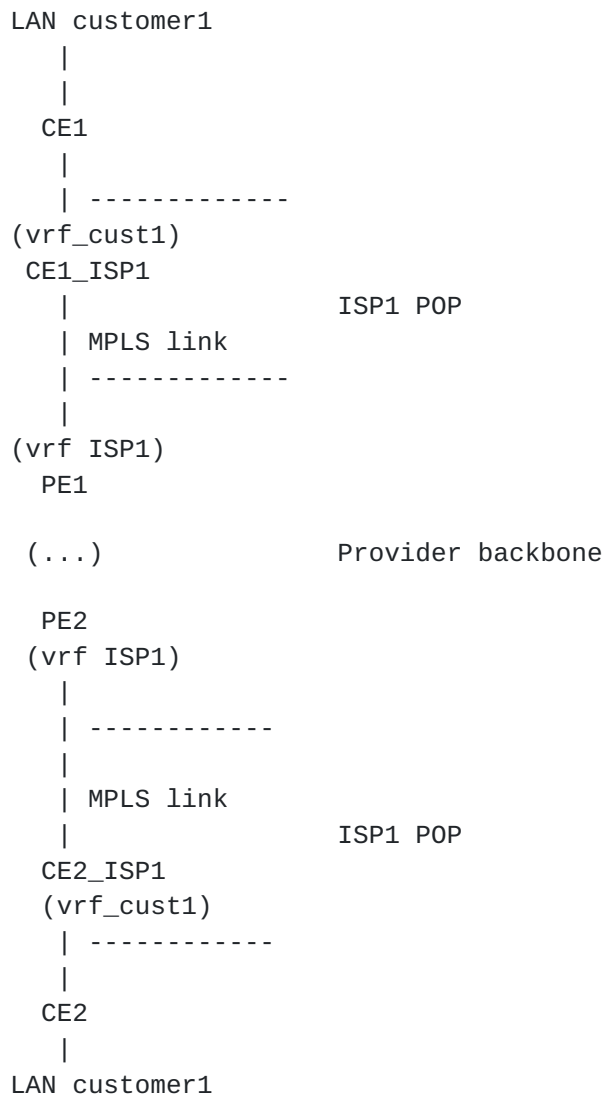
LAN customer1
|
|
CE1
|
| -------------
(vrf_cust1)
CE1_ISP1
|                ISP1 POP
| MPLS link
| -------------
|
(vrf ISP1)
PE1

(...)            Provider backbone

PE2
(vrf ISP1)
|
| ------------
|
| MPLS link
|                ISP1 POP
CE2_ISP1
(vrf_cust1)
| ------------
|
CE2
|
LAN customer1